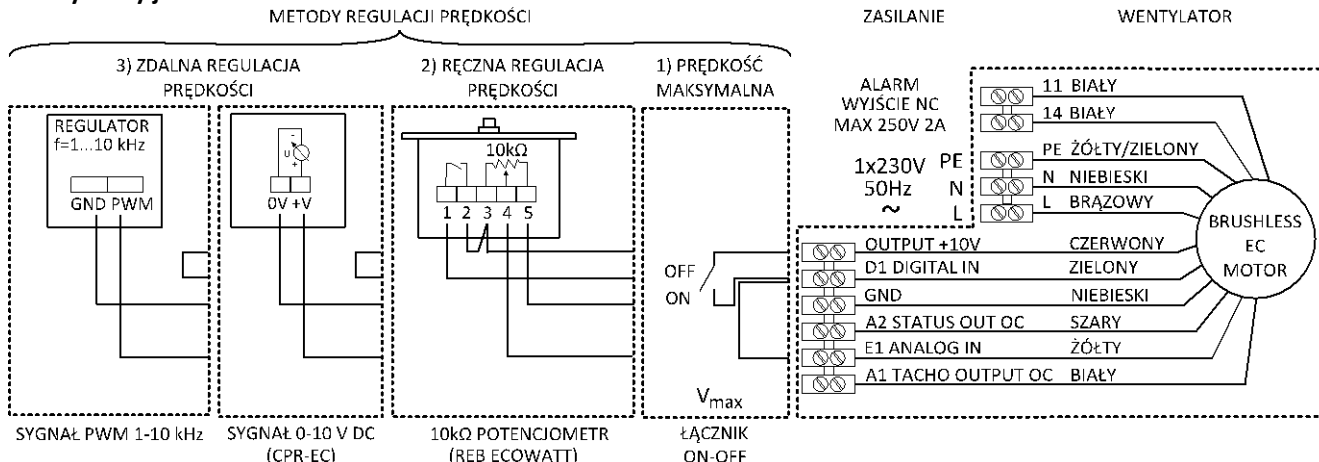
METODY REGULACJI PRĘDKOŚCI

ZASILANIE

WENTYLATOR

3) ZDALNA REGULACJA PRĘDKOŚCI

2) RĘCZNA REGULACJA PRĘDKOŚCI

1) PRĘDKOŚĆ MAKSYMALNA

REGULATOR
f=1...10 kHz

GND PWM

U

0V +V

10kΩ

1 2 3 4 5

OFF

ON

$V_{max}$

ALARM
WYJŚCIE NC
MAX 250V 2A

1x230V
50Hz
~

PE
N
L

11 BIAŁY
14 BIAŁY
PE ŻÓŁTY/ZIELONY
N NIEBIESKI
L BRĄZOWY

OUTPUT +10V CZERWONY
D1 DIGITAL IN ZIELONY
GND NIEBIESKI
A2 STATUS OUT OC SZARY
E1 ANALOG IN ŻÓŁTY
A1 TACHO OUTPUT OC BIAŁY

BRUSHLESS
EC
MOTOR

SYGNAŁ PWM 1-10 kHz

SYGNAŁ 0-10 V DC
(CPR-EC)

10kΩ POTENCJOMETR
(REB ECOWATT)

ŁĄCZNIK
ON-OFF